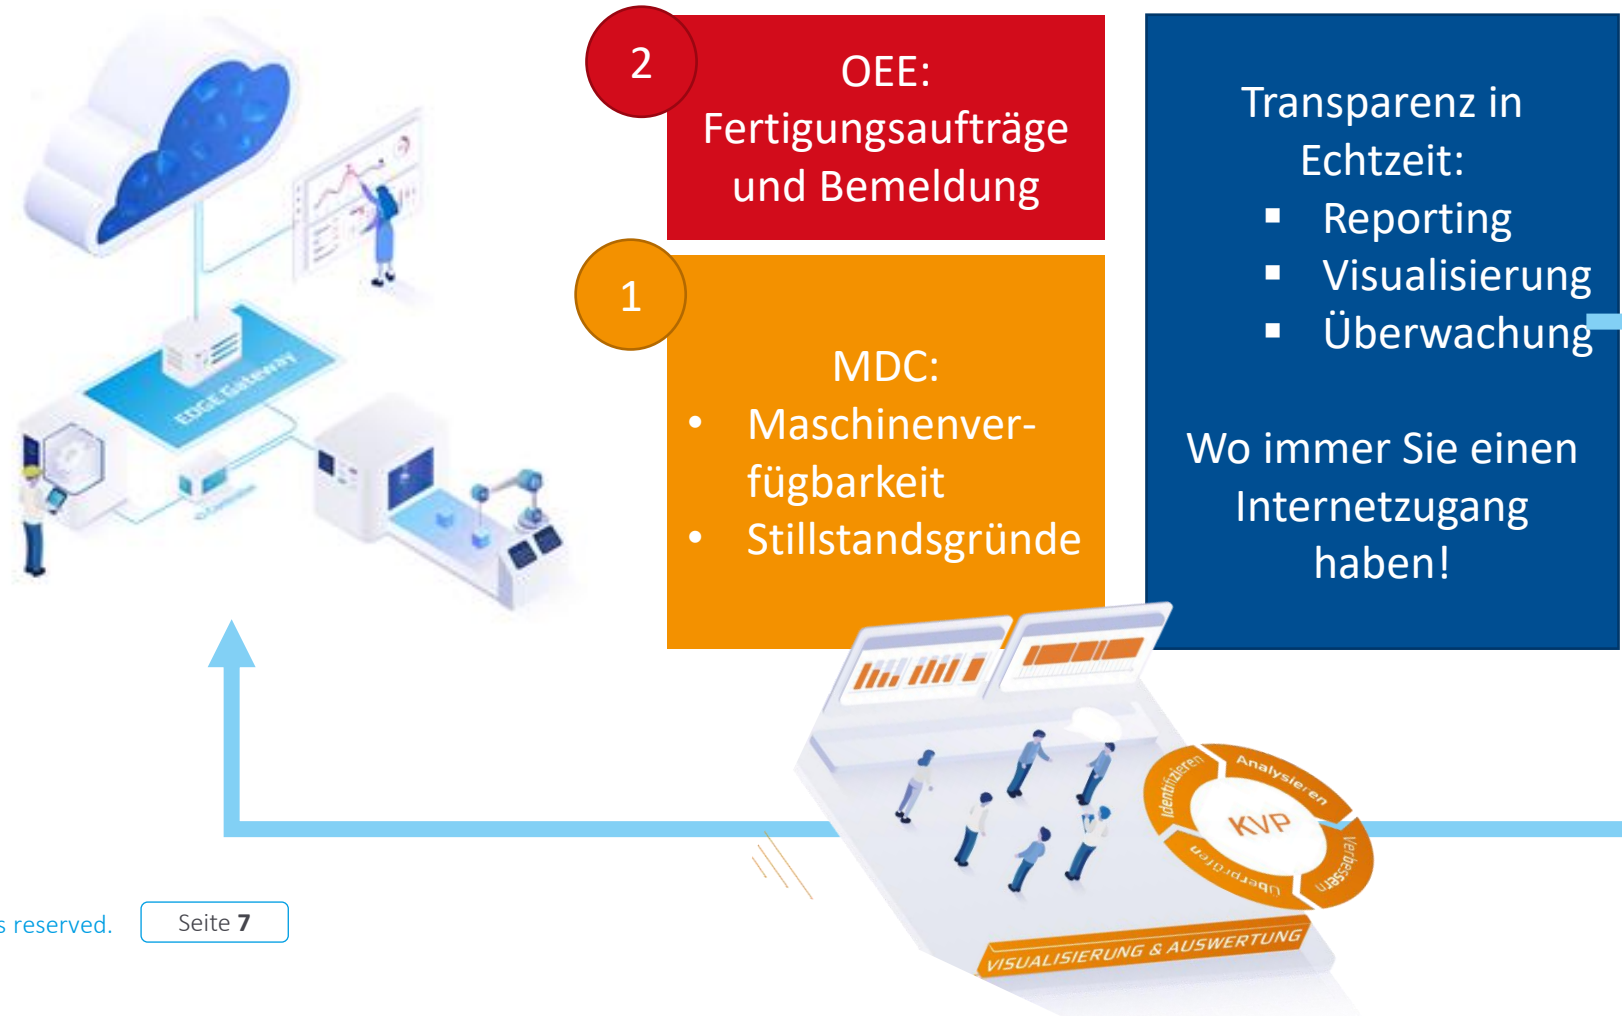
2

OEE:
Fertigungsaufträge und Bemeldung

1

MDC:
- Maschinenverfügbarkeit
- Stillstandsgründe

Transparenz in Echtzeit:
- Reporting
- Visualisierung
- Überwachung

Wo immer Sie einen Internetzugang haben!

EDGE Gateway

Identifizieren
Analysieren
KVP
Verbessern
Überprüfen

VISUALISIERUNG & AUSWERTUNG

s reserved.

Seite 7